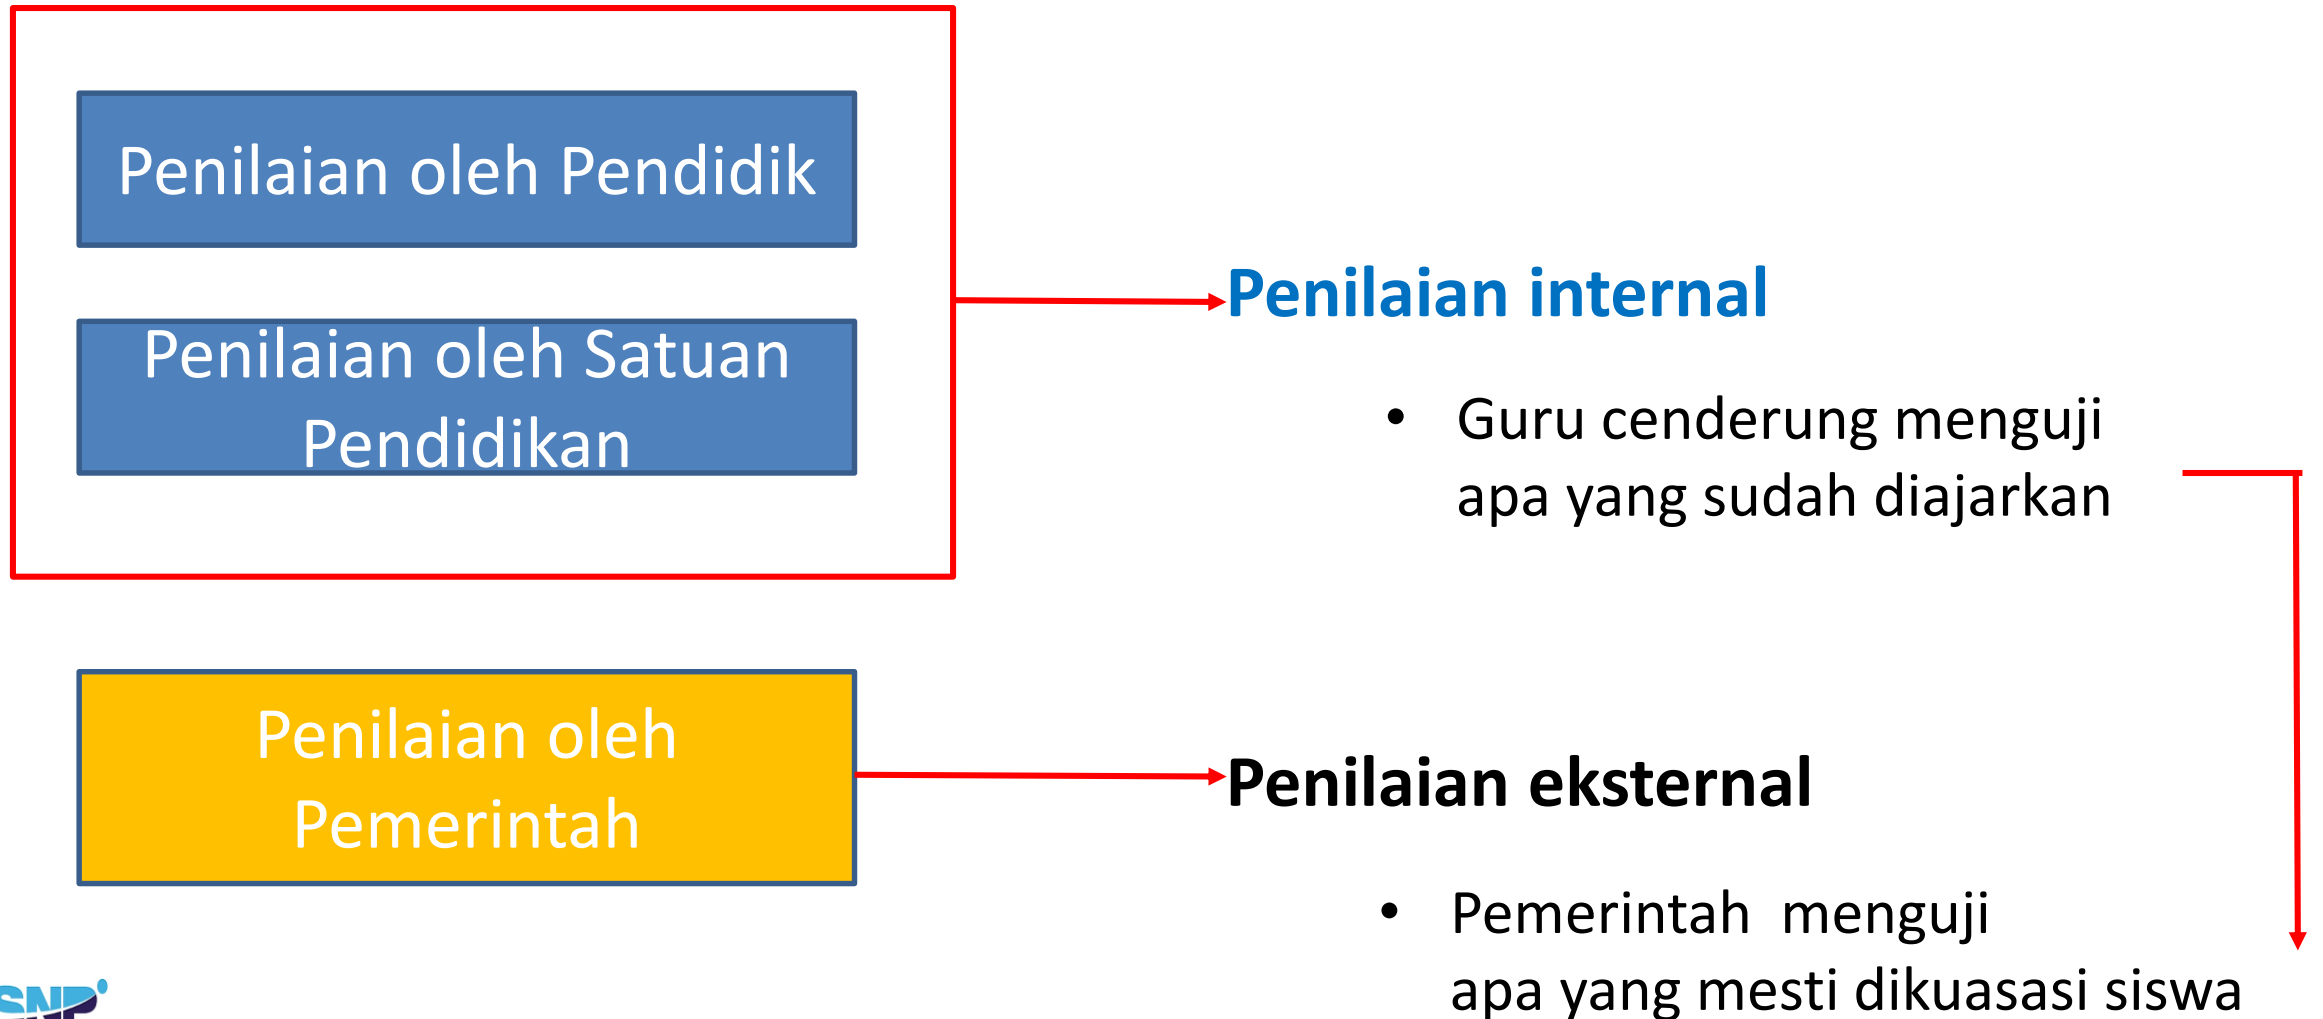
Penilaian oleh Pendidik

Penilaian oleh Satuan Pendidikan

Penilaian internal

• Guru cenderung menguji apa yang sudah diajarkan

Penilaian oleh Pemerintah

Penilaian eksternal

• Pemerintah menguji apa yang mesti dikuasasi siswa

SNP